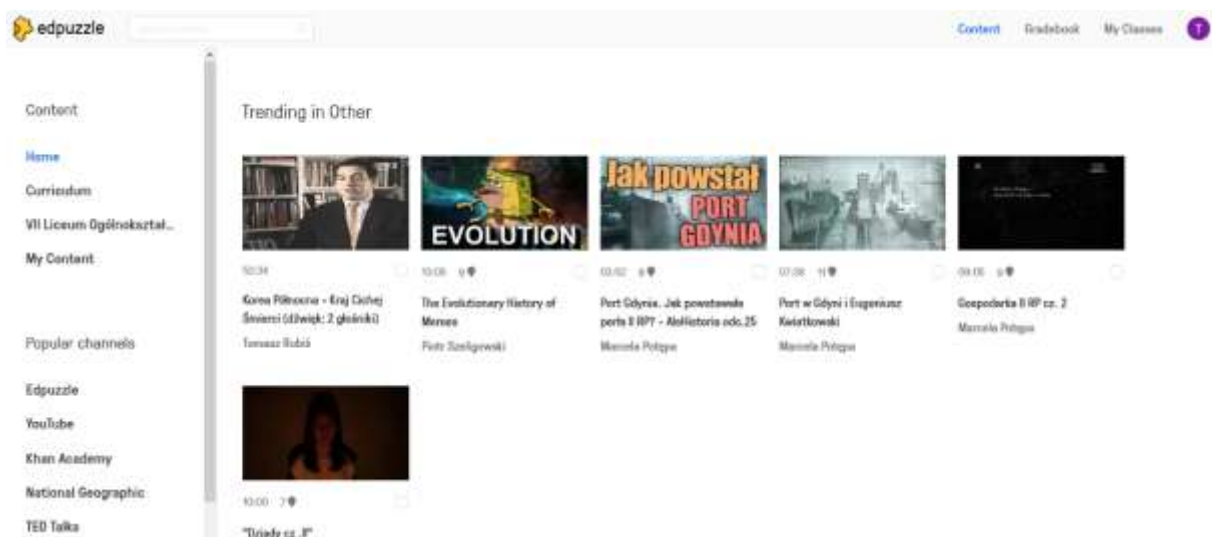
edpuzzle

Content Gradebook My Classes T

Content

Home

Curriculum

VII Liceum Ogólnokształ...

My Content

Popular channels

Edpuzzle

YouTube

Khan Academy

National Geographic

TED Talks

Trending in Other

EVOLUTION

Jak powstał PORT GDYNIA

50:34

Korea Północna - Kraj Cichej Śmierci (dźwięk: 2 głośniki)

Tomasz Rubiś

10:06 9

The Evolutionary History of Memes

Piotr Szeligowski

03:02 6

Port Gdynia. Jak powstawało porto II RP? - AleHistoria odc.25

Marcela Potyga

07:08 11

Port w Gdyni i Eugeniusz Kwiatkowski

Marcela Potyga

09:05 6

Gospodarka II RP cz. 2

Marcela Potyga

10:00 7

"Dziady cz. II"